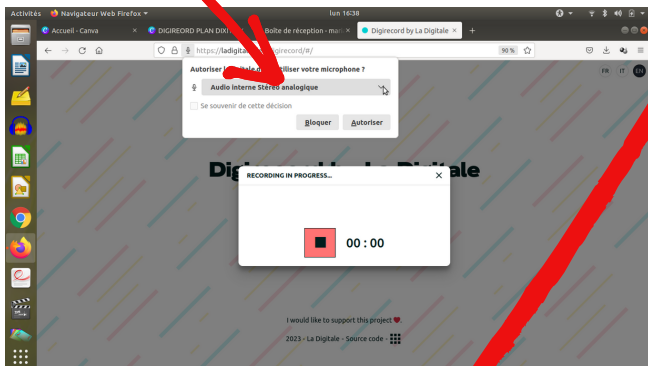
Activités Navigateur Web Firefox lun 16:38

Accueil - Canva × DIGIREORD PLAN DIX Boîte de réception - ma × Digirecord by La Digitale × +

https://ladigitale.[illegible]digirecord/#/ 90 %

Autoriser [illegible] à utiliser votre microphone ?

Audio interne Stéréo analogique

Se souvenir de cette décision

Bloquer Autoriser

FR IT EN

Digirecord by La Digitale

RECORDING IN PROGRESS... ×

00 : 00

I would like to support this project

2023 - La Digitale - Source code -